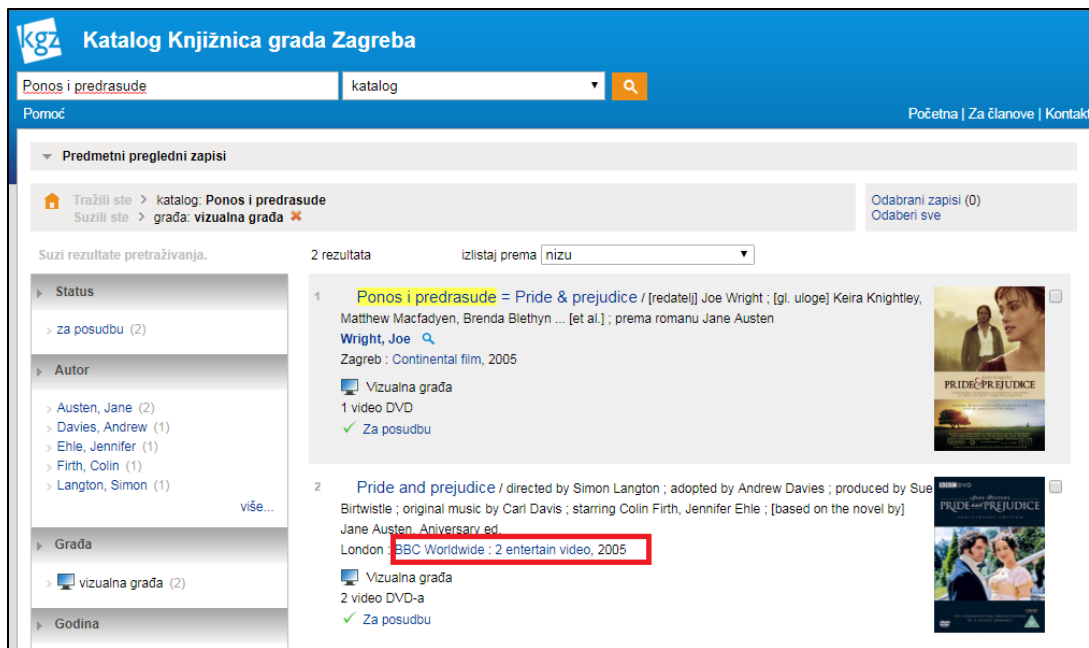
kgz Katalog Knjižnica grada Zagreba

Ponos i predrasude | katalog

Pomoć

Početna | Za članove | Kontakt

Predmetni pregledni zapisi

Tražili ste > katalog: Ponos i predrasude
Suzili ste > građa: vizualna građa ✖

Odabrani zapisi (0)
Odaberi sve

Suzi rezultate pretraživanja.

2 rezultata

izlistaj prema nizu

Status
za posudbu (2)

Autor
Austen, Jane (2)
Davies, Andrew (1)
Ehle, Jennifer (1)
Firth, Colin (1)
Langton, Simon (1)
više...

Građa
vizualna građa (2)

Godina

1 Ponos i predrasude = Pride & prejudice / [redatelj] Joe Wright ; [gl. uloge] Keira Knightley, Matthew Macfadyen, Brenda Blethyn ... [et al.] ; prema romanu Jane Austen
Wright, Joe
Zagreb : Continental film, 2005
Vizualna građa
1 video DVD
✓ Za posudbu

PRIDE & PREJUDICE

2 Pride and prejudice / directed by Simon Langton ; adopted by Andrew Davies ; produced by Sue Birtwistle ; original music by Carl Davis ; starring Colin Firth, Jennifer Ehle ; [based on the novel by] Jane Austen. Aniversary ed.
London : BBC Worldwide : 2 entertain video, 2005
Vizualna građa
2 video DVD-a
✓ Za posudbu

BBC DVD
Jane Austen's
PRIDE AND PREJUDICE